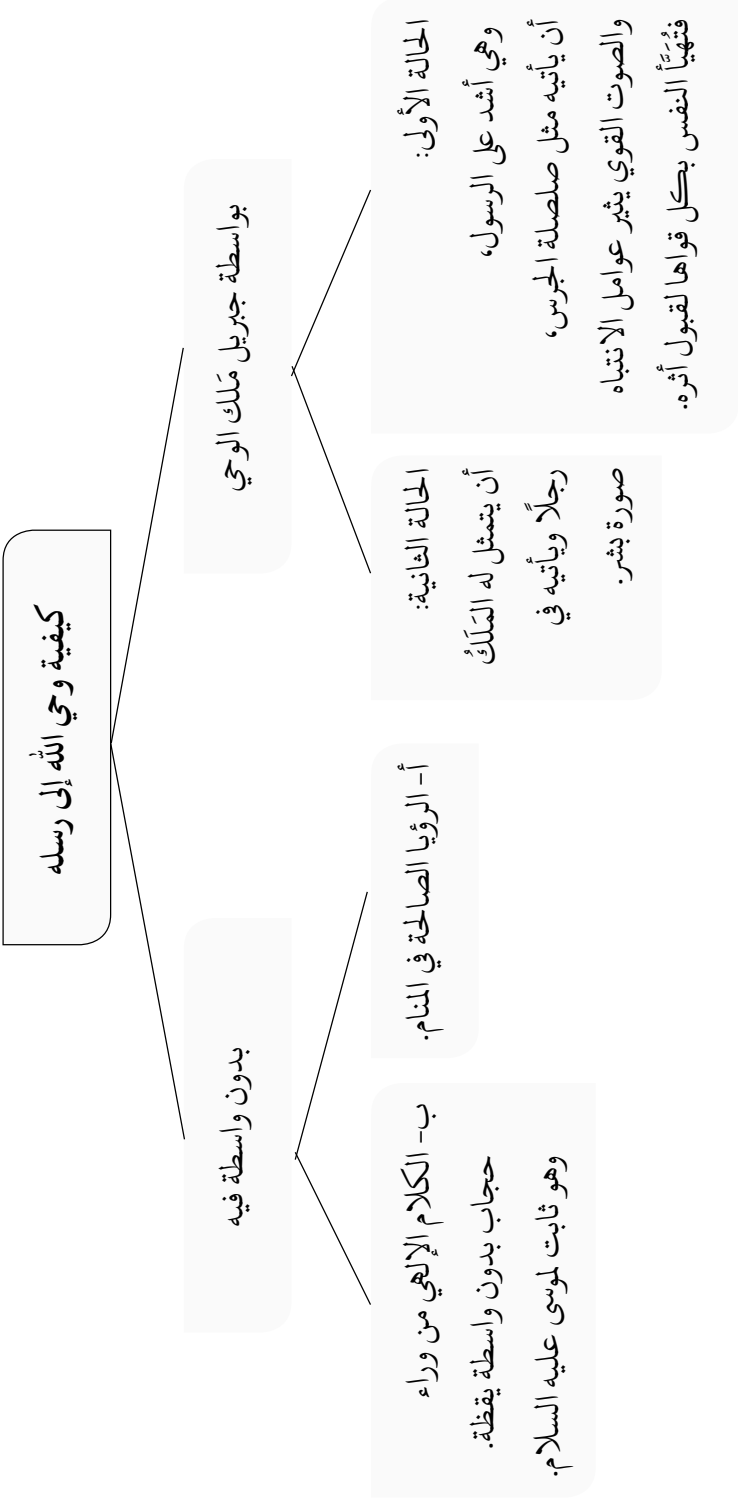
كيفية وحي الله إلى رسله

بواسطة جبريل مَلك الوحي

الحالة الأولى:
وهي أشد على الرسول، أن يأتيه مثل صلصلة الجرس، والصوت القوي يثير عوامل الانتباه فتهيأ النفس بكل قواها لقبول أثره.

الحالة الثانية:
أن يتمثل له المَلكُ رجلاً ويأتيه في صورة بشر.

بدون واسطة فيه

أ- الرؤيا الصالحة في المنام.

ب- الكلام الإلهي من وراء حجاب بدون واسطة يقظة. وهو ثابت لموسى عليه السلام.